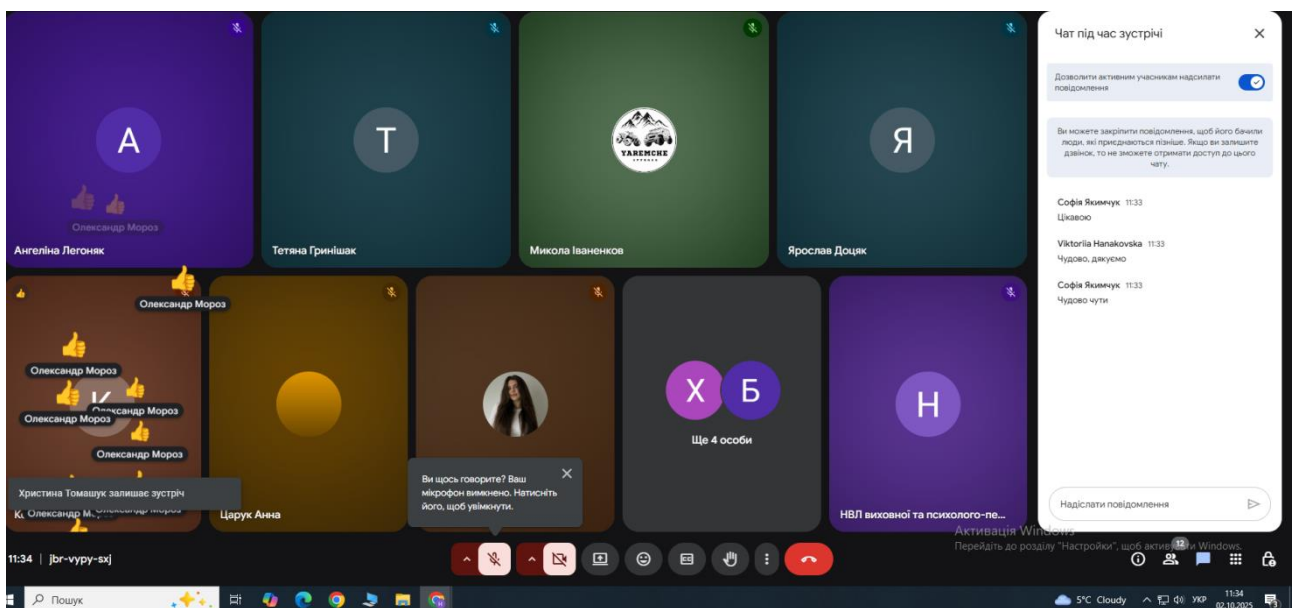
A

Олександр Мороз

Ангеліна Легоняк

T

Тетяна Гринішак

YAREMCHE

Микола Іваненков

Я

Ярослав Доцяк

Олександр Мороз

Олександр Мороз

Олександр Мороз

Олександр Мороз

Олександр Мороз

Христина Томашук залишає зустріч

Ко Олександр Мороз

Царук Анна

Ви щось говорите? Ваш мікрофон вимкнено. Натисніть його, щоб увімкнути.

X Б

Ще 4 особи

Н

НВЛ виховної та психолого-пе...

Чат під час зустрічі

Дозволити активним учасникам надсилати повідомлення

Ви можете закріпити повідомлення, щоб його бачили люди, які приєднаються пізніше. Якщо ви залишите дзвінок, то не зможете отримати доступ до цього чату.

Софія Якимчук 11:33
Цікавою

Viktoriia Hanakovska 11:33
Чудово, дякуємо

Софія Якимчук 11:33
Чудово чути

Надіслати повідомлення

Активація Windows
Перейдіть до розділу "Настройки", щоб активувати Windows.

11:34 | jbr-vypy-sxj

12

Пошук

5°C Cloudy УКР 11:34 02.10.2025